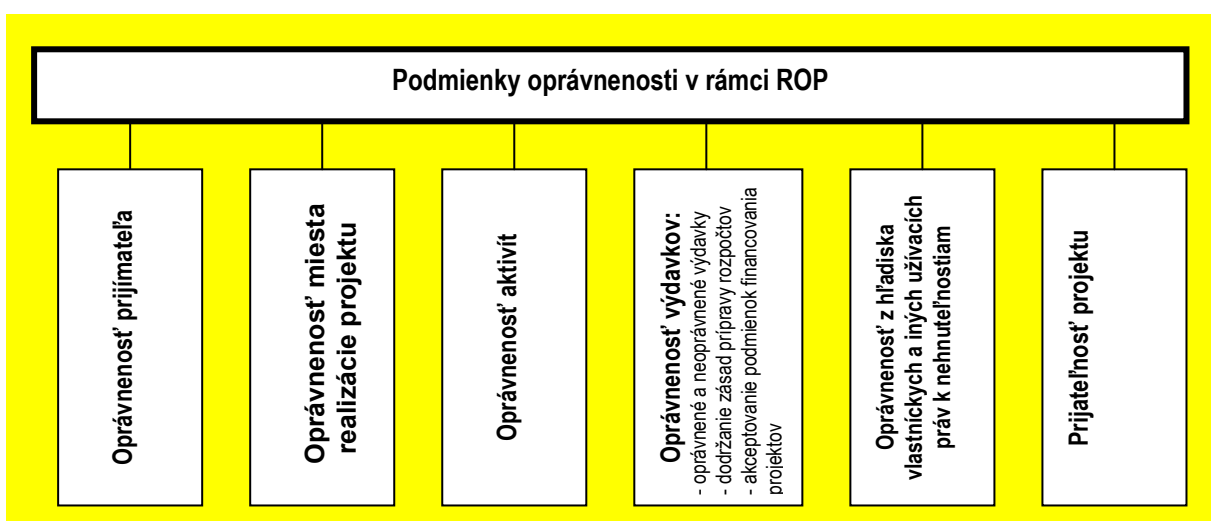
Podmienky oprávnenosti v rámci ROP

Oprávnenosť prijímateľa

Oprávnenosť miesta realizácie projektu

Oprávnenosť aktivít

Oprávnenosť výdavkov:
- oprávnené a neoprávnené výdavky
- dodržanie zásad prípravy rozpočtov
- akceptovanie podmienok financovania projektov

Oprávnenosť z hľadiska vlastníckych a iných užívacích práv k nehnuteľnostiam

Prijateľnosť projektu